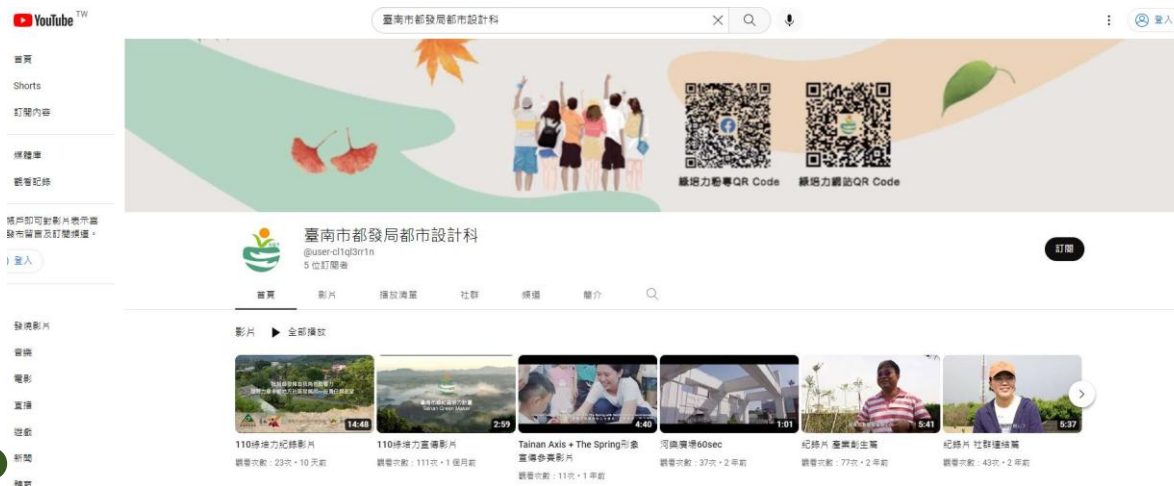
YouTube TW

臺南市都發局都市設計科

登入

首頁
Shorts
訂閱內容

媒體庫
觀看記錄

登入即可對影片表示喜歡並發表留言及訂閱頻道。
登入

發燒影片
音樂
電影
直播
遊戲
新聞

綠培力粉專QR Code
綠培力網站QR Code

臺南市都發局都市設計科
@user-cl1ql3rr1n
5 位訂閱者

訂閱

首頁　影片　播放清單　社群　頻道　簡介

影片　▶ 全部播放

14:48
110綠培力紀錄影片
觀看次數：23次・10 天前

2:59
110綠培力宣傳影片
觀看次數：111次・1 個月前

4:40
Tainan Axis + The Spring形象宣傳參賽影片
觀看次數：11次・1 年前

1:01
河樂廣場60sec
觀看次數：37次・2 年前

5:41
紀錄片 臺業創生篇
觀看次數：77次・2 年前

5:37
紀錄片 社群連結篇
觀看次數：43次・2 年前